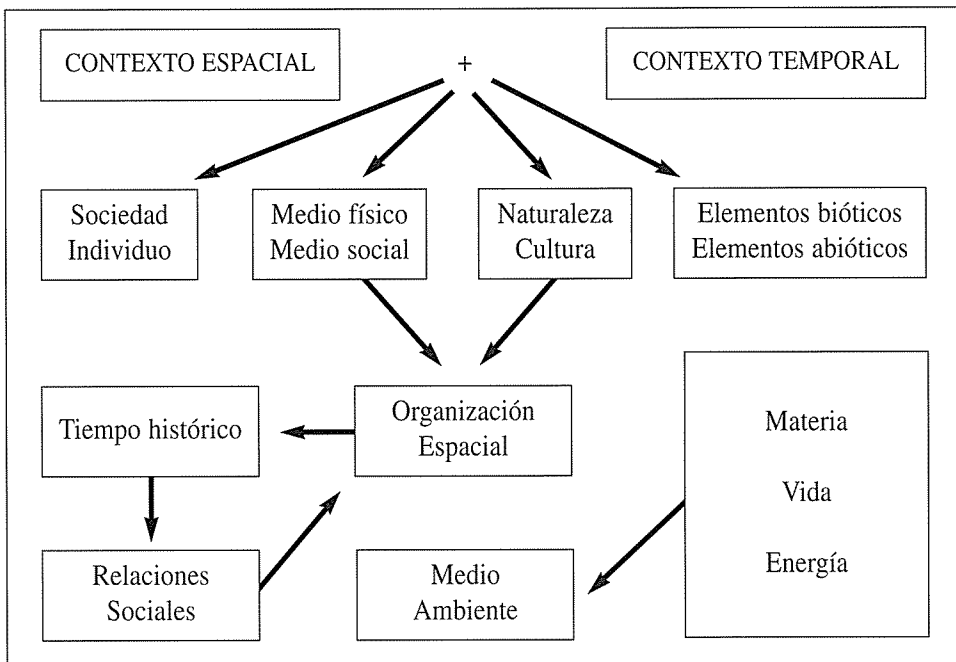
CONTEXTO ESPACIAL

+

CONTEXTO TEMPORAL

Sociedad
Individuo

Medio físico
Medio social

Naturaleza
Cultura

Elementos bióticos
Elementos abióticos

Tiempo histórico

Organización
Espacial

Materia

Vida

Energía

Relaciones
Sociales

Medio
Ambiente